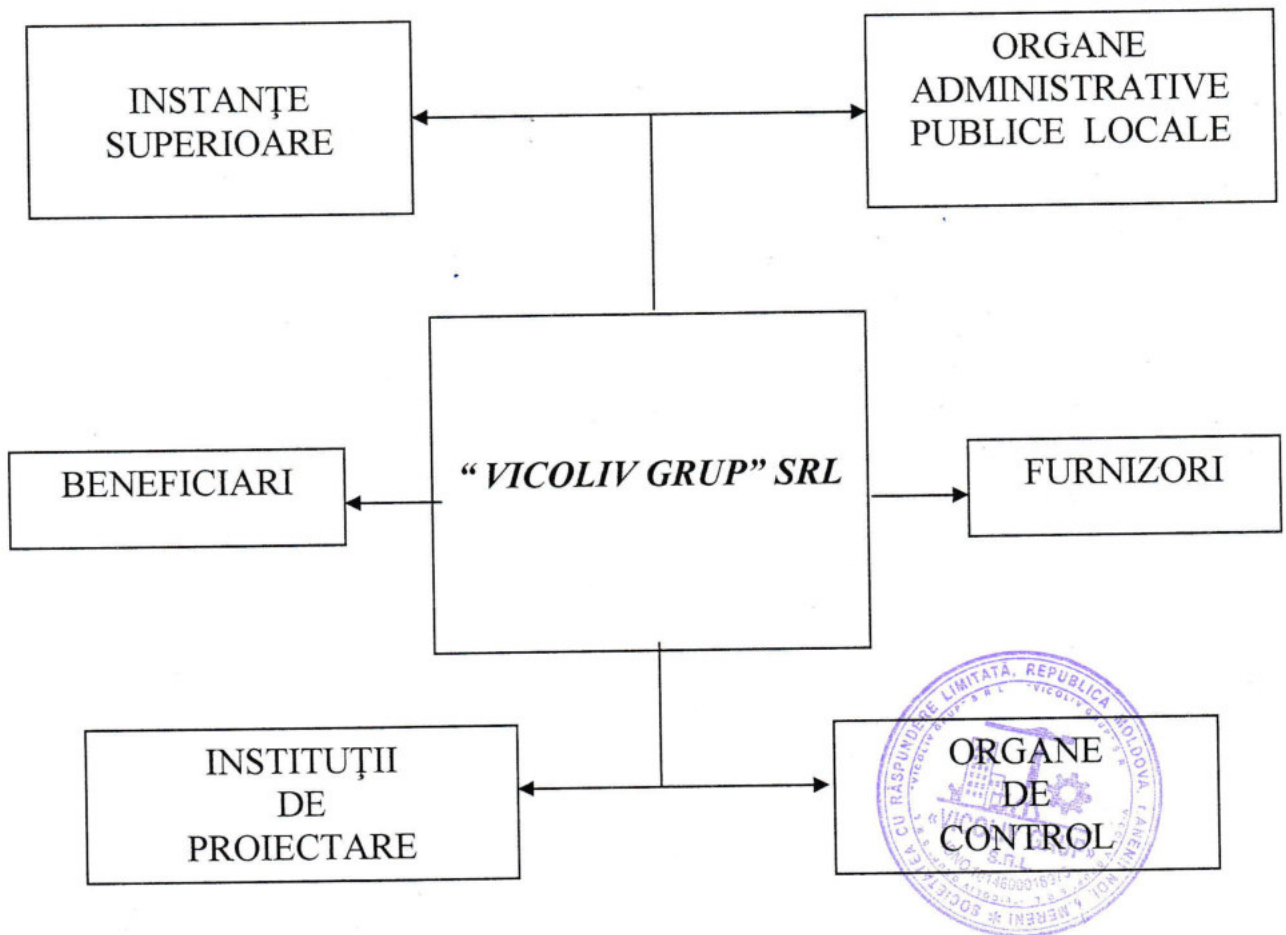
INSTANȚE SUPERIOARE

ORGANE ADMINISTRATIVE PUBLICE LOCALE

BENEFICIARI

"VICOLIV GRUP" SRL

FURNIZORI

INSTITUȚII DE PROIECTARE

ORGANE DE CONTROL

SOCIETATEA CU RĂSPUNDERE LIMITATĂ, REPUBLICA MOLDOVA, TANENII NOI, NERENI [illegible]
"VICOLIV GRUP" S.R.L. "VICOLIV GRUP" S.R.L.
"VICOLIV GRUP"
S.R.L.
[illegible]